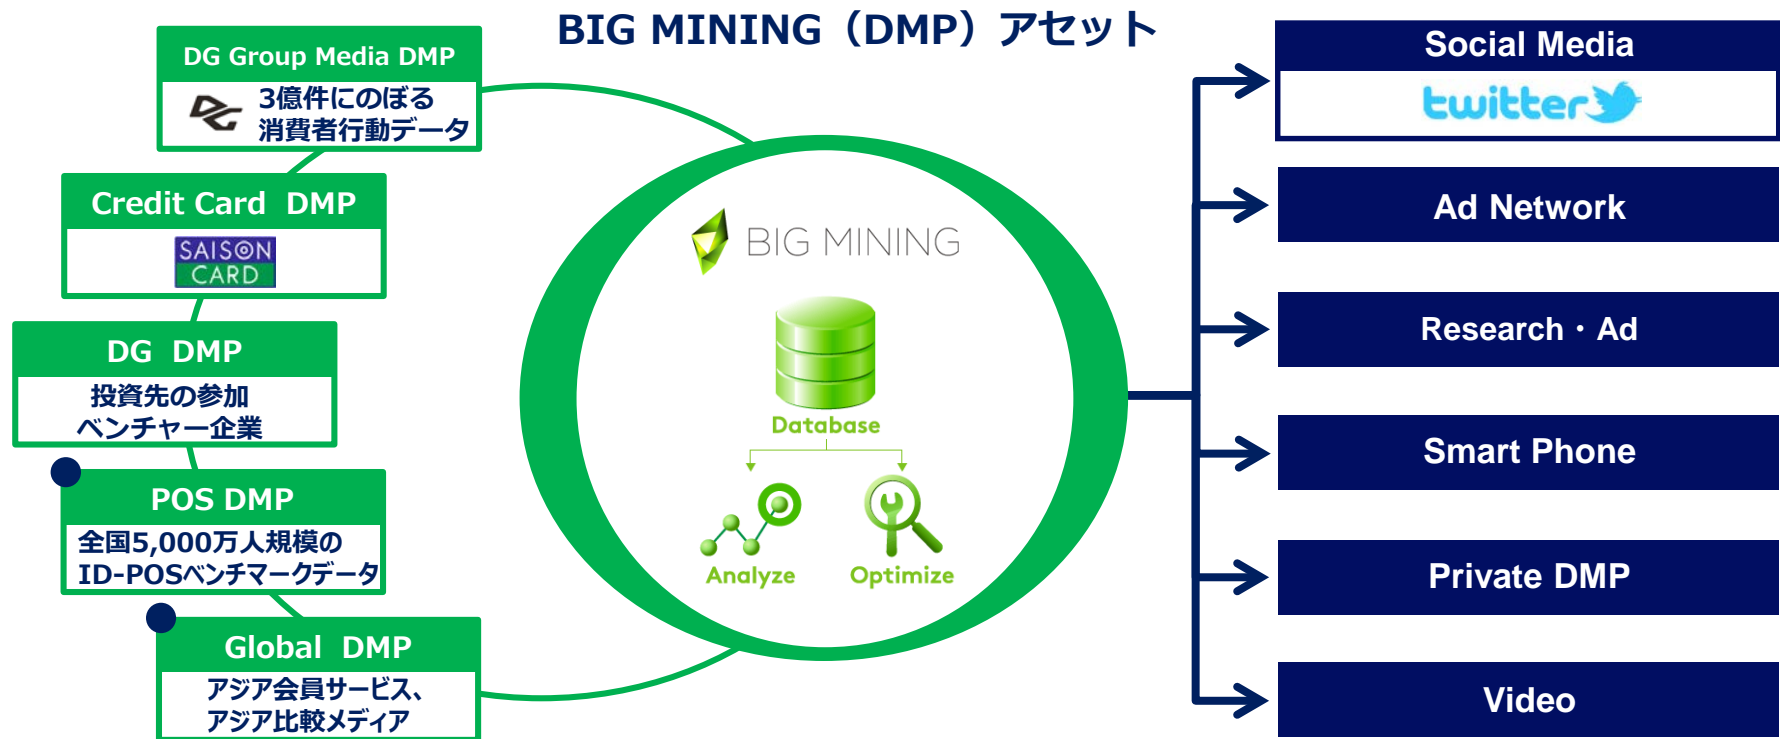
BIG MINING（DMP）アセット

DG Group Media DMP
3億件にのぼる
消費者行動データ

Credit Card DMP
SAISON CARD

DG DMP
投資先の参加
ベンチャー企業

POS DMP
全国5,000万人規模の
ID-POSベンチマークデータ

Global DMP
アジア会員サービス、
アジア比較メディア

BIG MINING
Database
Analyze
Optimize

Social Media
twitter

Ad Network

Research・Ad

Smart Phone

Private DMP

Video